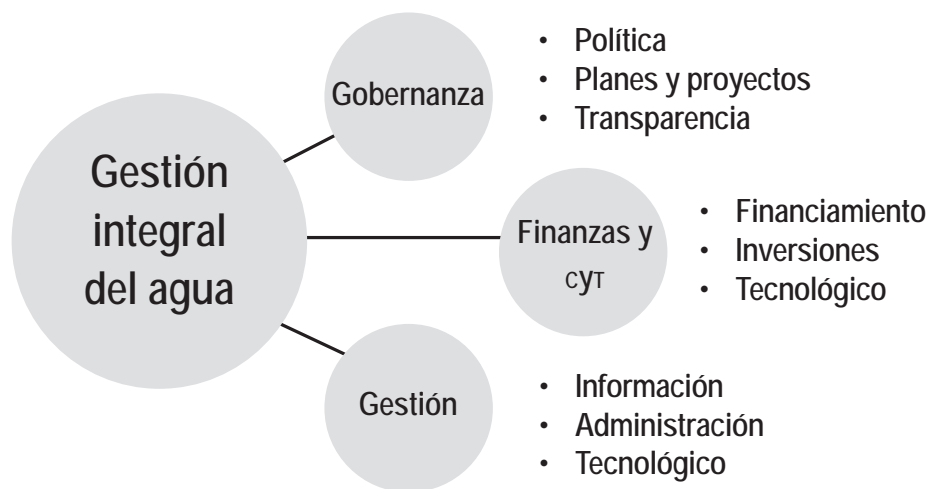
Gestión integral del agua

Gobernanza
- Política
- Planes y proyectos
- Transparencia

Finanzas y CyT
- Financiamiento
- Inversiones
- Tecnológico

Gestión
- Información
- Administración
- Tecnológico